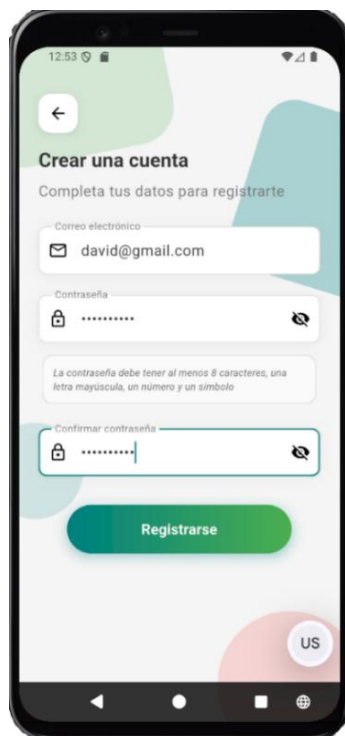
12:53

Crear una cuenta

Completa tus datos para registrarte

Correo electrónico

david@gmail.com

Contraseña

•••••••••••

La contraseña debe tener al menos 8 caracteres, una letra mayúscula, un número y un símbolo

Confirmar contraseña

••••••••••

Registrarse

US